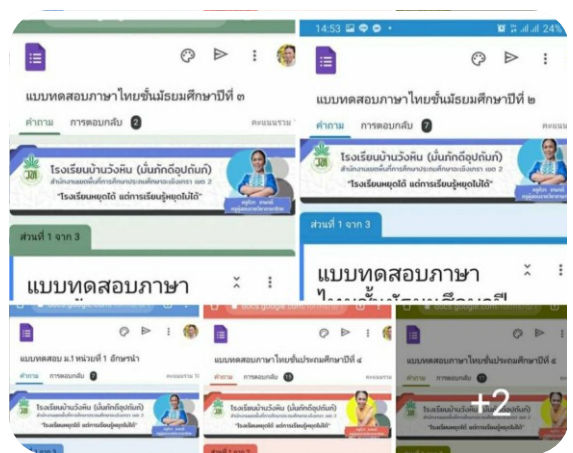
แบบทดสอบภาษาไทยชั้นมัธยมศึกษาปีที่ ๓

คำถาม การตอบกลับ 2 คะแนนรวม

โรงเรียนบ้านวังหิน (มั่นกักอีอุปถัมภ์)

สำนักงานเขตพื้นที่การศึกษาประถมศึกษาเชียงราย เขต 2

"โรงเรียนหยุดได้ แต่การเรียนรู้หยุดไม่ได้"

ส่วนที่ 1 จาก 3

แบบทดสอบภาษา

14:53 24%

แบบทดสอบภาษาไทยชั้นมัธยมศึกษาปีที่ ๒

คำถาม การตอบกลับ 7 คะแนน

โรงเรียนบ้านวังหิน (มั่นกักอีอุปถัมภ์)

สำนักงานเขตพื้นที่การศึกษาประถมศึกษาเชียงราย เขต 2

"โรงเรียนหยุดได้ แต่การเรียนรู้หยุดไม่ได้"

ส่วนที่ 1 จาก 3

แบบทดสอบภาษา

แบบทดสอบ ม.1 หน่วยที่ 1 อักษรนำ

คำถาม การตอบกลับ 7 คะแนนรวม 10

โรงเรียนบ้านวังหิน (มั่นกักอีอุปถัมภ์)

"โรงเรียนหยุดได้ แต่การเรียนรู้หยุดไม่ได้"

docs.google.com

แบบทดสอบภาษาไทยชั้นประถมศึกษาปีที่ ๔

คำถาม การตอบกลับ 13 คะแนนรวม

โรงเรียนบ้านวังหิน (มั่นกักอีอุปถัมภ์)

"โรงเรียนหยุดได้ แต่การเรียนรู้หยุดไม่ได้"

docs.google.com

แบบทดสอบภาษาไทยชั้นประถมศึกษาปีที่ ๕

คำถาม การตอบกลับ 17

โรงเรียนบ้านวังหิน (มั่นกักอีอุปถัมภ์)

+2